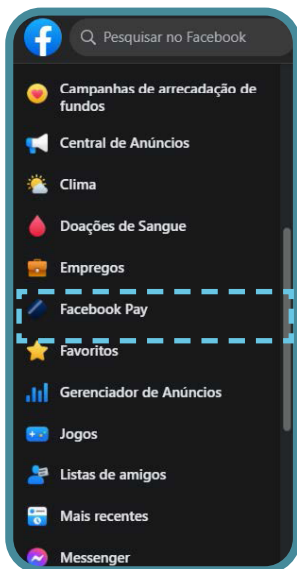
Pesquisar no Facebook

Campanhas de arrecadação de fundos

Central de Anúncios

Clima

Doações de Sangue

Empregos

Facebook Pay

Favoritos

Gerenciador de Anúncios

Jogos

Listas de amigos

Mais recentes

Messenger